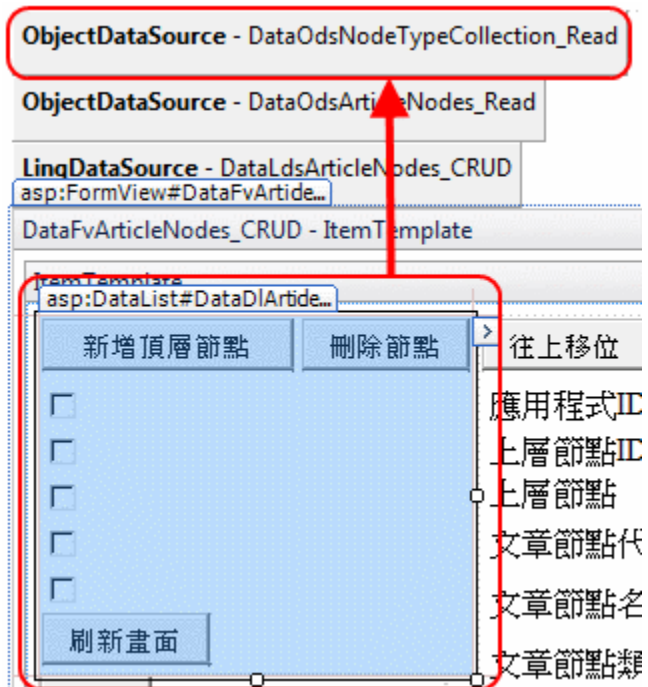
ObjectDataSource - DataOdsNodeTypeCollection_Read

ObjectDataSource - DataOdsArti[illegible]Nodes_Read

LinqDataSource - DataLdsArticleNodes_CRUD

asp:FormView#DataFvArticle...

DataFvArticleNodes_CRUD - ItemTemplate

ItemTemplate

asp:DataList#DataDlArticle...

新增頂層節點 刪除節點

往上移位

應用程式ID

上層節點ID

上層節點

文章節點代

文章節點名

刷新畫面

文章節點類